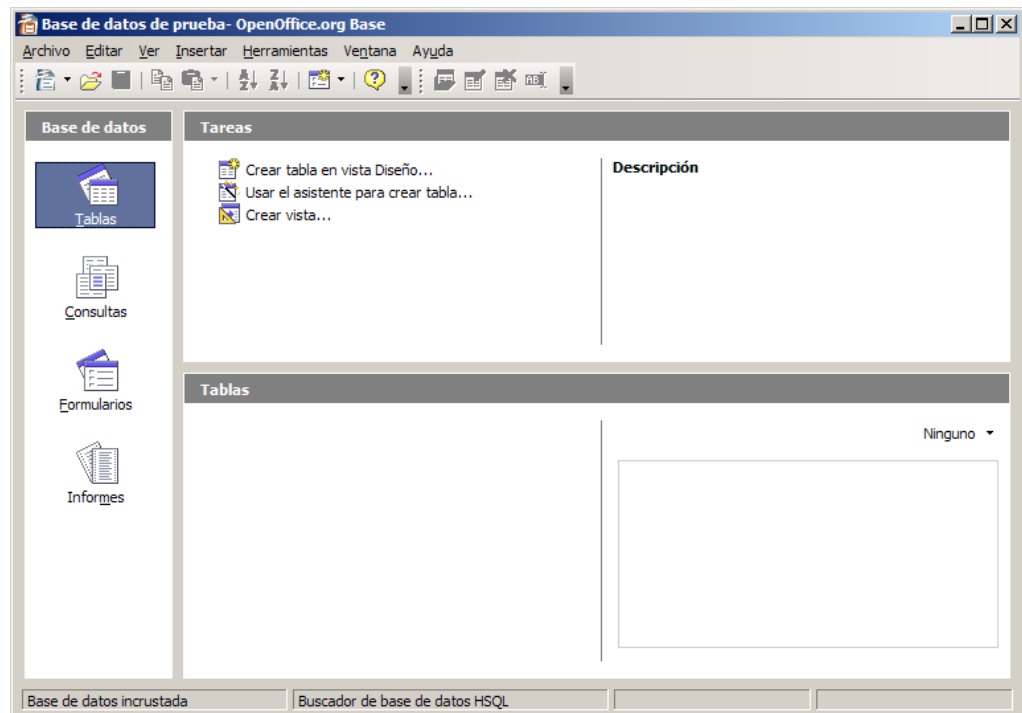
Base de datos de prueba- OpenOffice.org Base

Archivo Editar Ver Insertar Herramientas Ventana Ayuda

Base de datos

Tablas

Consultas

Formularios

Informes

Tareas

Crear tabla en vista Diseño...
Usar el asistente para crear tabla...
Crear vista...

Descripción

Tablas

Ninguno

Base de datos incrustada | Buscador de base de datos HSQL